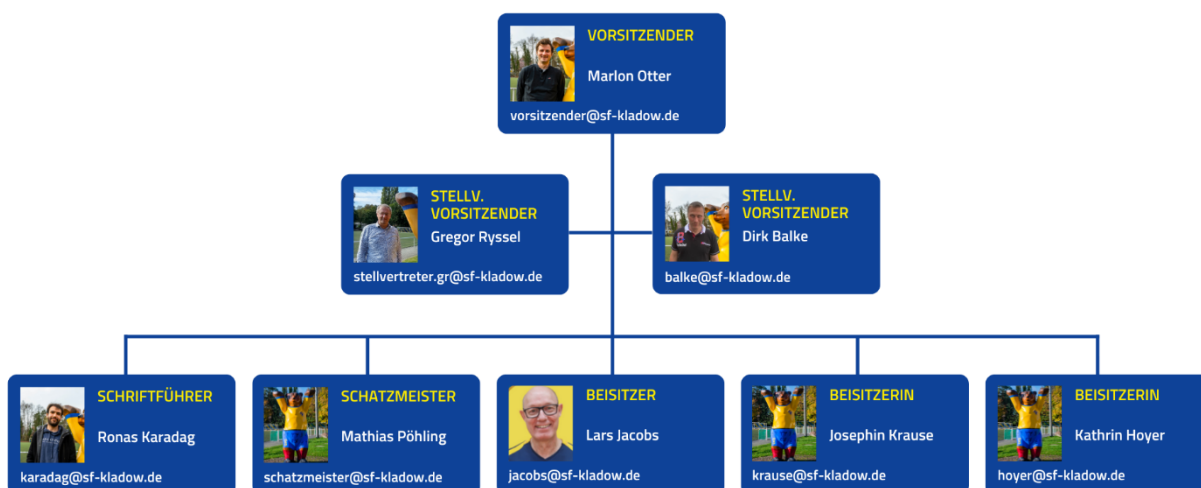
VORSITZENDER
Marlon Otter
vorsitzender@sf-kladow.de

STELLV. VORSITZENDER
Gregor Ryssel
stellvertreter.gr@sf-kladow.de

STELLV. VORSITZENDER
Dirk Balke
balke@sf-kladow.de

SCHRIFTFÜHRER
Ronas Karadag
karadag@sf-kladow.de

SCHATZMEISTER
Mathias Pöhling
schatzmeister@sf-kladow.de

BEISITZER
Lars Jacobs
jacobs@sf-kladow.de

BEISITZERIN
Josephin Krause
krause@sf-kladow.de

BEISITZERIN
Kathrin Hoyer
hoyer@sf-kladow.de